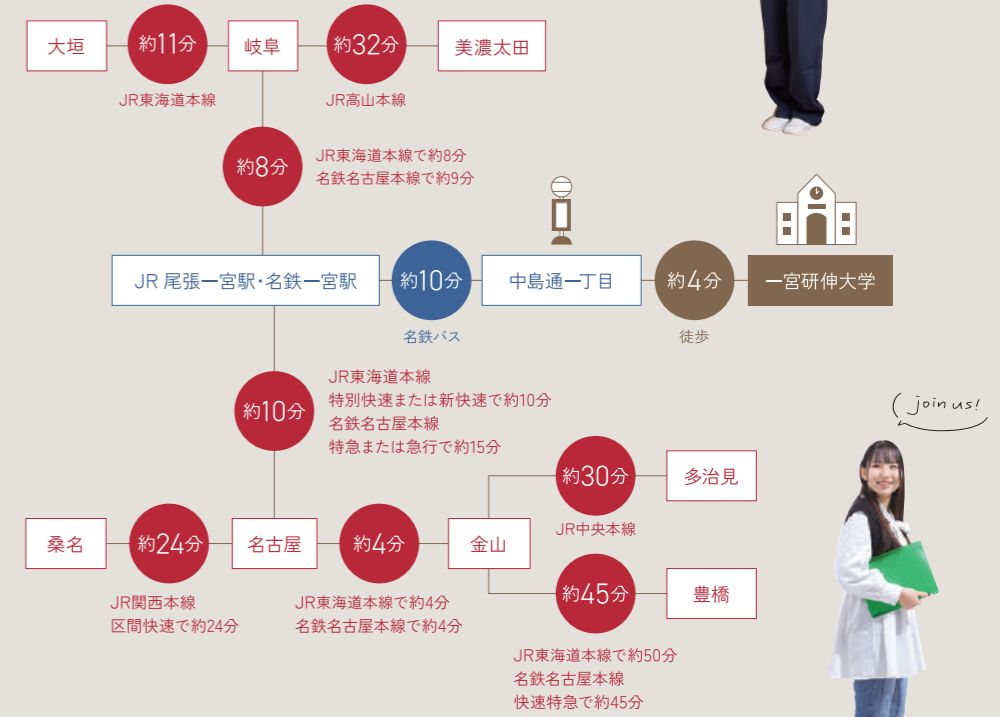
大垣

約11分

JR東海道本線

岐阜

約32分

JR高山本線

美濃太田

約8分

JR東海道本線で約8分
名鉄名古屋本線で約9分

JR 尾張一宮駅・名鉄一宮駅

約10分

名鉄バス

中島通一丁目

約4分

徒歩

一宮研伸大学

約10分

JR東海道本線
特別快速または新快速で約10分
名鉄名古屋本線
特急または急行で約15分

join us!

約30分

多治見

JR中央本線

桑名

約24分

JR関西本線
区間快速で約24分

名古屋

約4分

JR東海道本線で約4分
名鉄名古屋本線で約4分

金山

約45分

豊橋

JR東海道本線で約50分
名鉄名古屋本線
快速特急で約45分